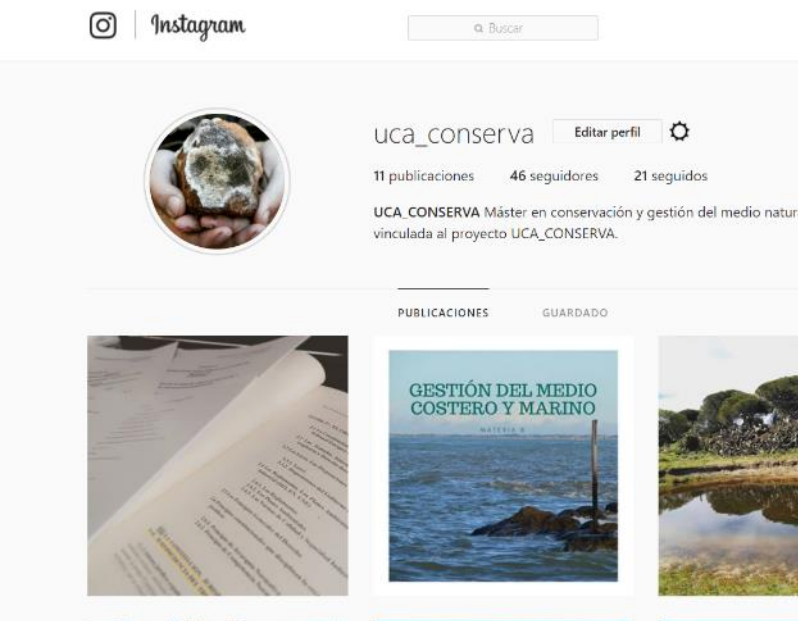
Instagram

Buscar

uca_conserva Editar perfil

11 publicaciones 46 seguidores 21 seguidos

UCA_CONSERVA Máster en conservación y gestión del medio natur vinculada al proyecto UCA_CONSERVA.

PUBLICACIONES GUARDADO

GESTIÓN DEL MEDIO COSTERO Y MARINO

MATERIA 8